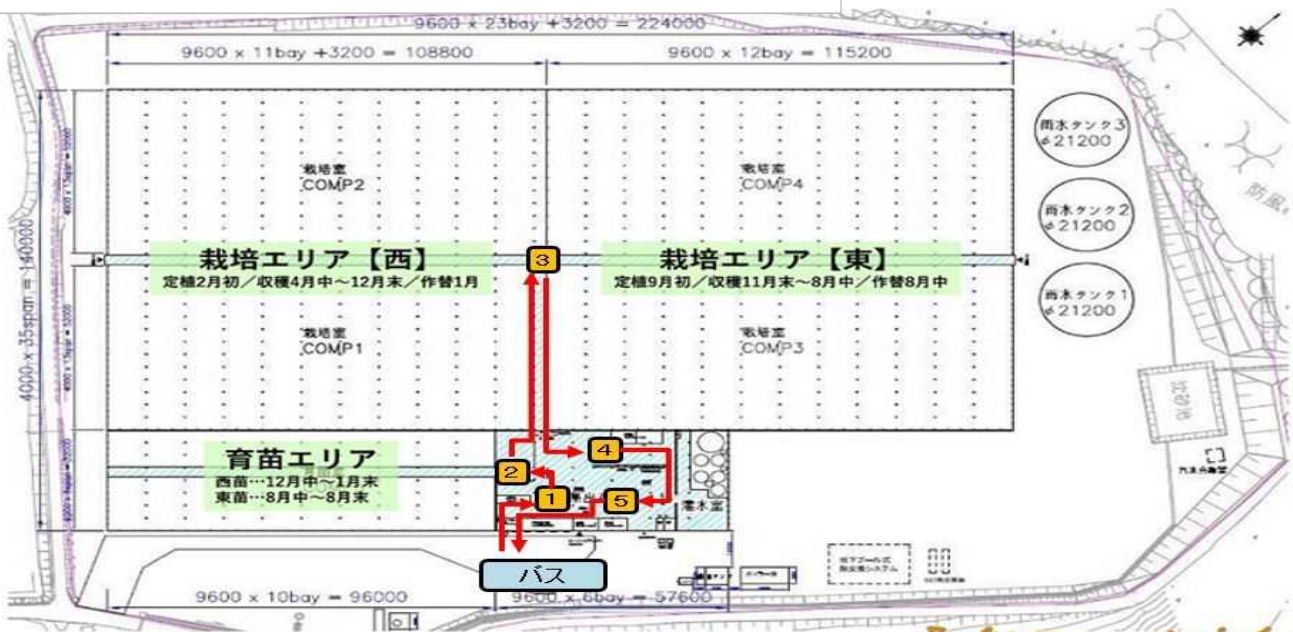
9600 x 23bay +3200 = 224000

9600 x 11bay +3200 = 108800

9600 x 12bay = 115200

4000 x 35span = 140000

栽培室
COMP2

栽培室
COMP4

雨水タンク3
φ21200

雨水タンク2
φ21200

雨水タンク1
φ21200

防風

栽培エリア【西】
定植2月初／収穫4月中～12月末／作替1月

3

栽培エリア【東】
定植9月初／収穫11月末～8月中／作替8月中

栽培室
COMP1

栽培室
COMP3

育苗エリア
西苗…12月中～1月末
東苗…8月中～8月末

4

2

1

5

灌水室

バス

9600 x 10bay = 96000

9600 x 6bay = 57600